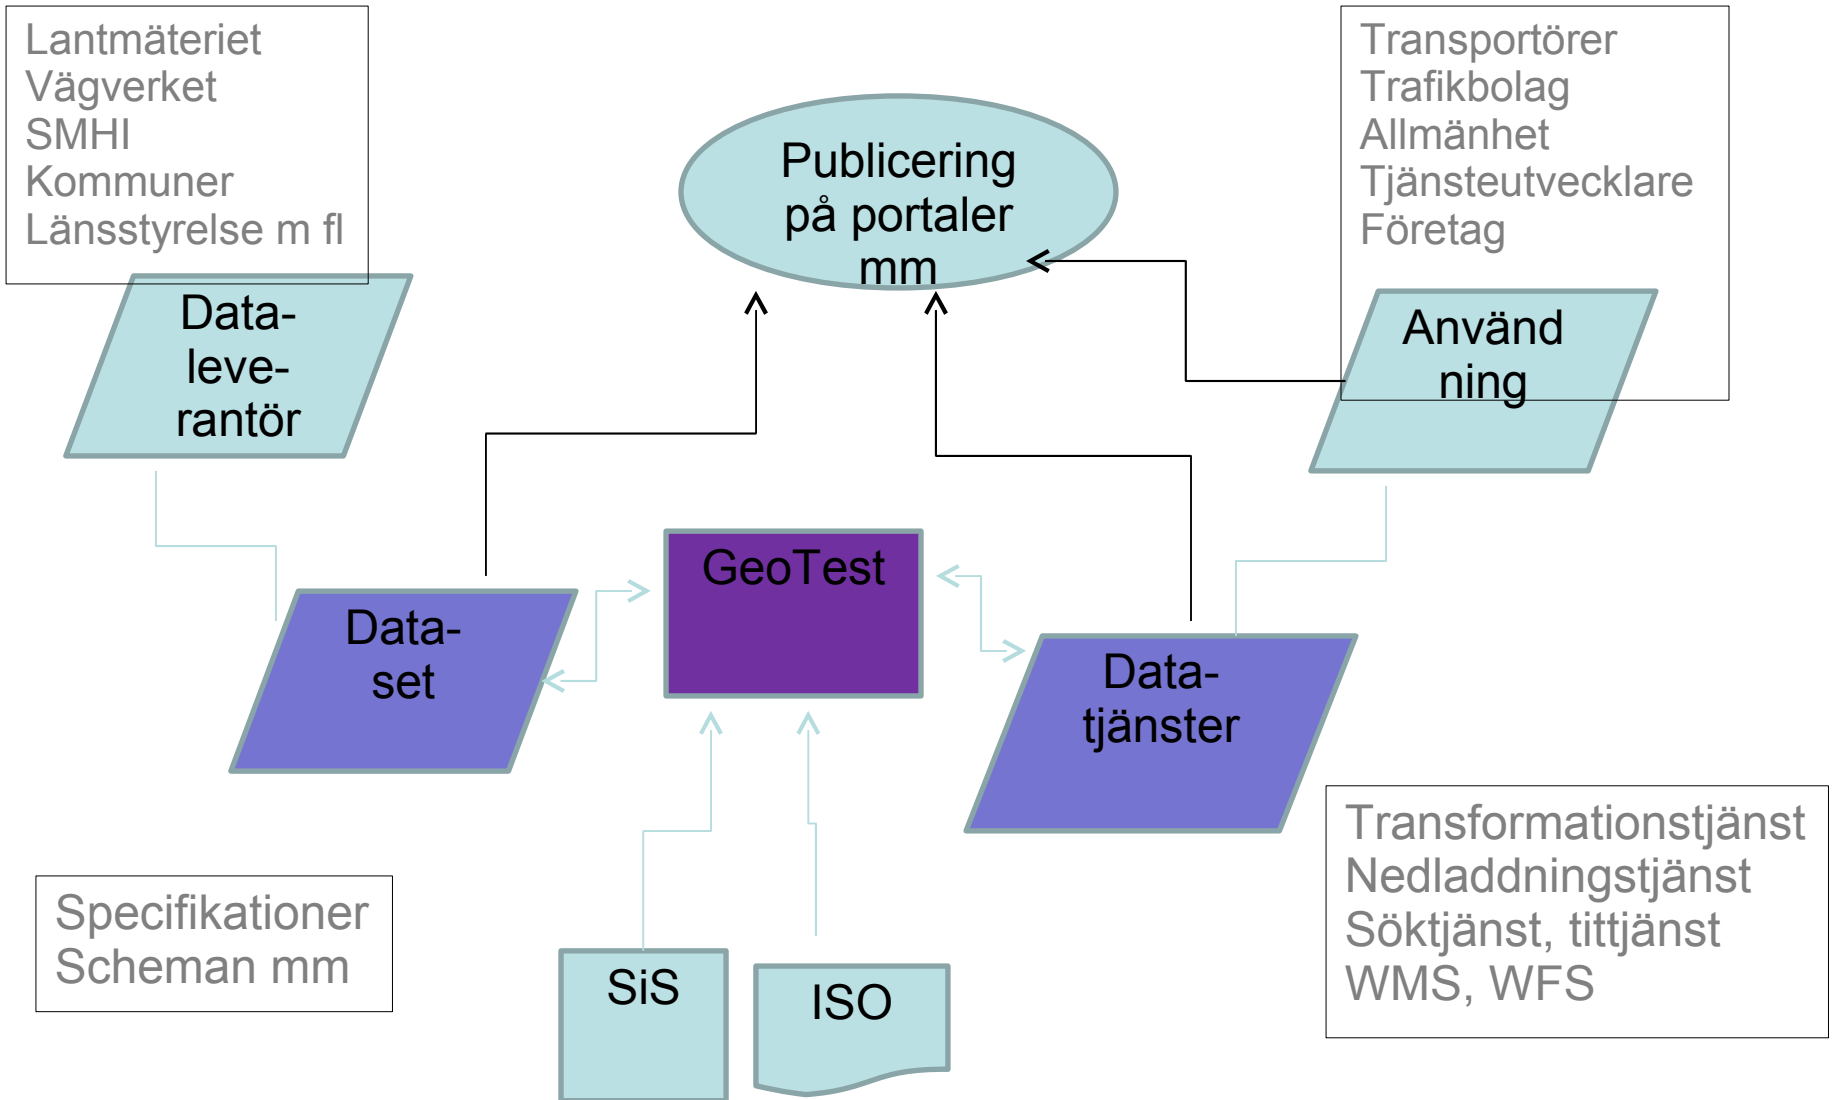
Lantmäteriet
Vägverket
SMHI
Kommuner
Länsstyrelse m fl

Publicering på portaler mm

Transportörer
Trafikbolag
Allmänhet
Tjänsteutvecklare
Företag

Data-leve-rantör

Använd ning

GeoTest

Data-set

Data-tjänster

Transformationstjänst
Nedladdningstjänst
Söktjänst, tittjänst
WMS, WFS

Specifikationer
Scheman mm

SiS

ISO